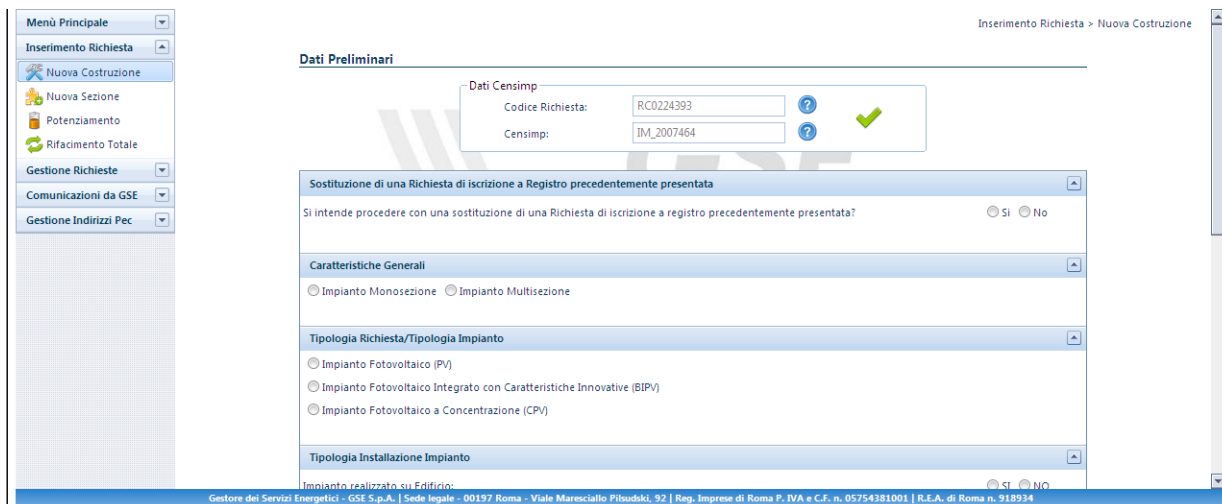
Menù Principale

Inserimento Richiesta

Nuova Costruzione

Nuova Sezione

Potenziamento

Rifacimento Totale

Gestione Richieste

Comunicazioni da GSE

Gestione Indirizzi Pec

Inserimento Richiesta > Nuova Costruzione

Dati Preliminari

Dati Censimp

Codice Richiesta: RC0224393

Censimp: IM_2007464

Sostituzione di una Richiesta di iscrizione a Registro precedentemente presentata

Si intende procedere con una sostituzione di una Richiesta di iscrizione a registro precedentemente presentata?

Si No

Caratteristiche Generali

Impianto Monosezione Impianto Multisezione

Tipologia Richiesta/Tipologia Impianto

Impianto Fotovoltaico (PV)

Impianto Fotovoltaico Integrato con Caratteristiche Innovative (BIPV)

Impianto Fotovoltaico a Concentrazione (CPV)

Tipologia Installazione Impianto

Impianto realizzato su Edificio:

SI NO

Gestore dei Servizi Energetici - GSE S.p.A. | Sede legale - 00197 Roma - Viale Maresciallo Pilsudski, 92 | Reg. Imprese di Roma P. IVA e C.F. n. 05754381001 | R.E.A. di Roma n. 918934